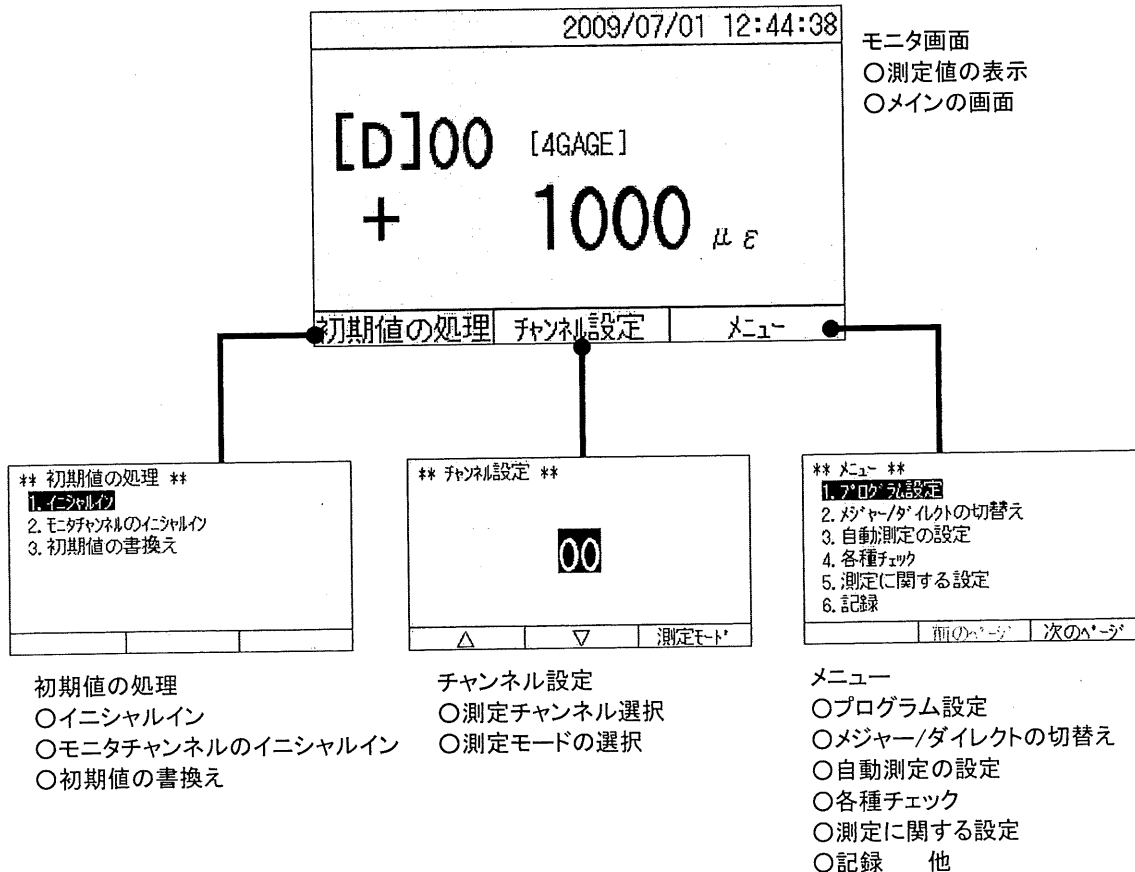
2009/07/01 12:44:38

[D]00 [4GAGE]

+ 1000 $\mu \varepsilon$

初期値の処理 | チャンネル設定 | メニュー

モニタ画面
○測定値の表示
○メインの画面

** 初期値の処理 **
1. イニシャルイン
2. モニタチャンネルのイニシャルイン
3. 初期値の書換え

初期値の処理
○イニシャルイン
○モニタチャンネルのイニシャルイン
○初期値の書換え

** チャンネル設定 **

00

△ | ▽ | 測定モード

チャンネル設定
○測定チャンネル選択
○測定モードの選択

** メニュー **
1. プログラム設定
2. メジャー/ダイレクトの切替え
3. 自動測定の設定
4. 各種チェック
5. 測定に関する設定
6. 記録

前のページ | 次のページ

メニュー
○プログラム設定
○メジャー/ダイレクトの切替え
○自動測定の設定
○各種チェック
○測定に関する設定
○記録　　他